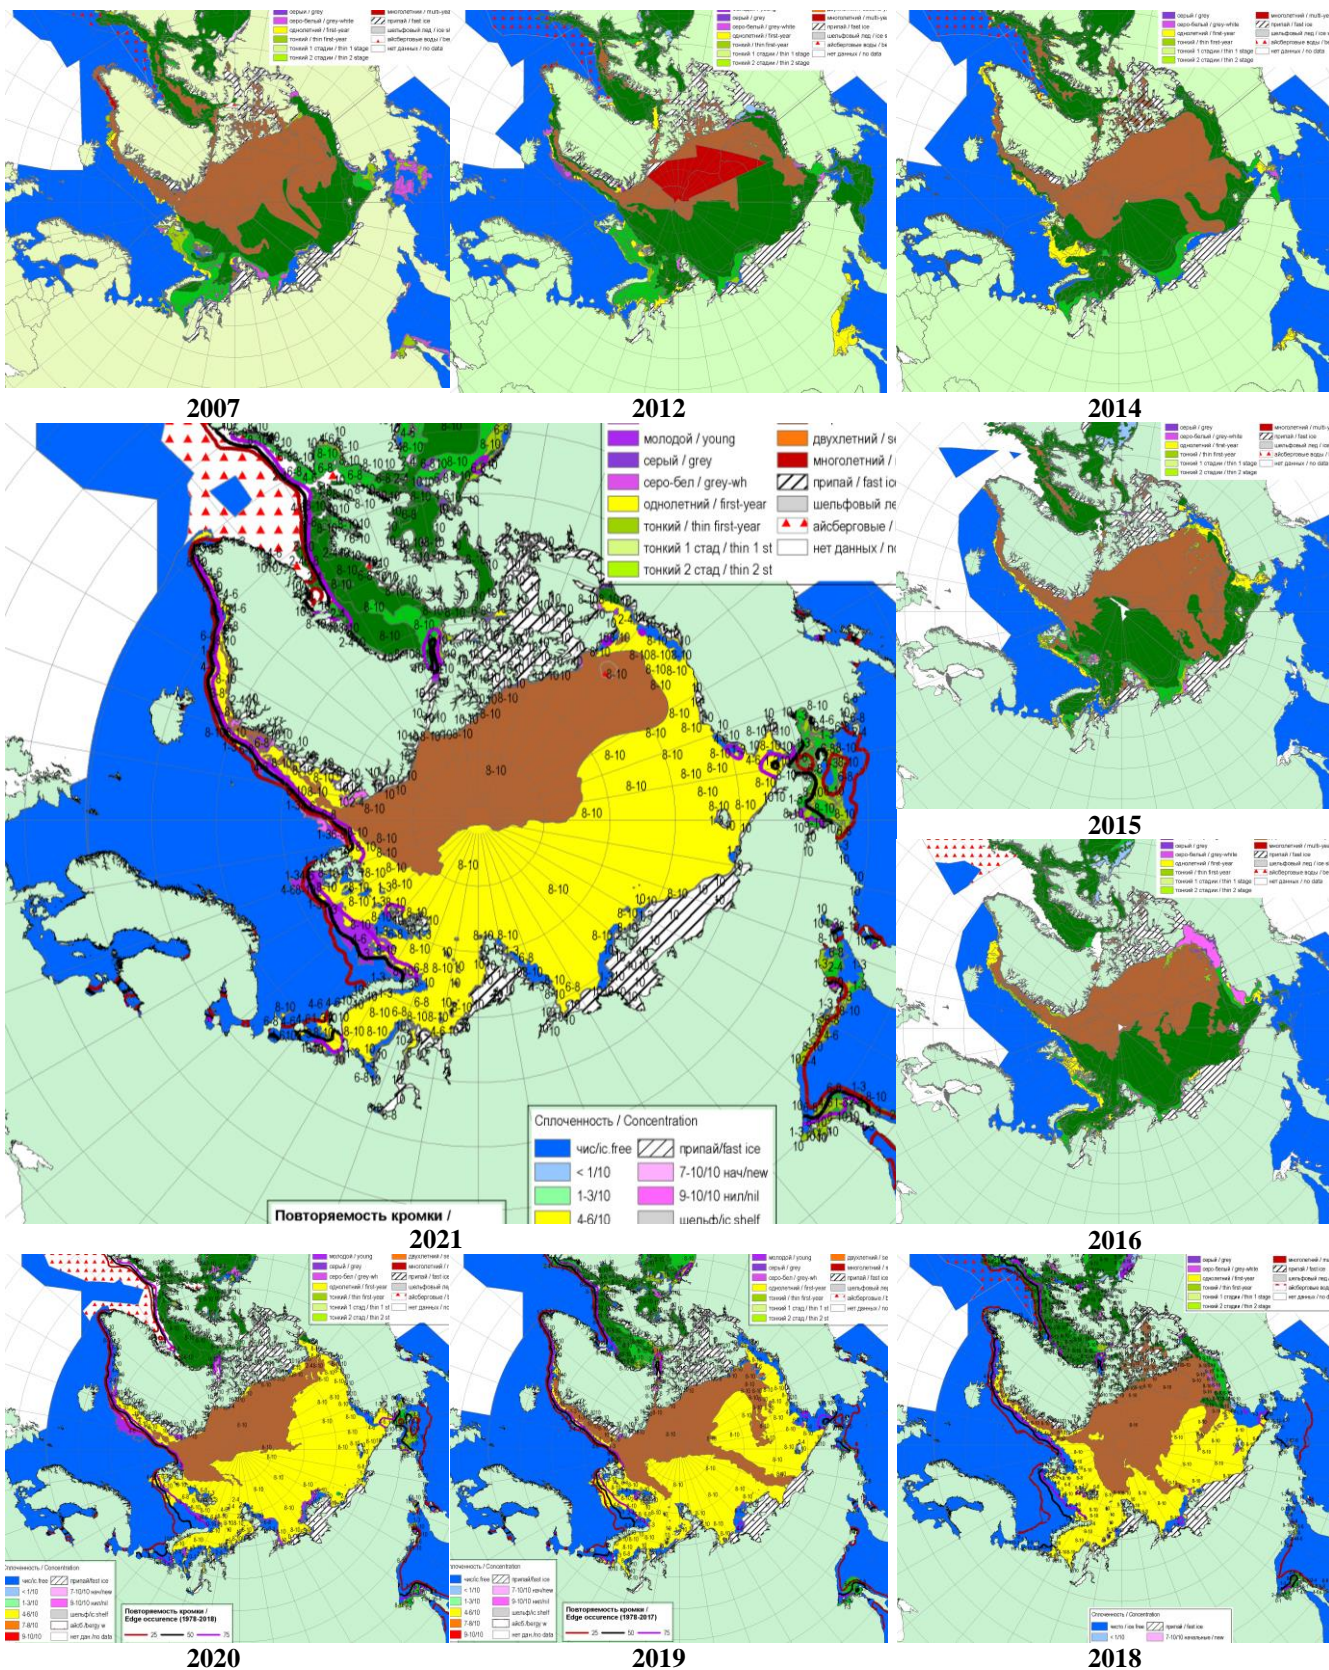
серый / grey
серо-белый / grey-white
однолетний / first-year
тонкий / thin first-year
тонкий 1 стадии / thin 1 stage
тонкий 2 стадии / thin 2 stage
многолетний / multi-yea
припай / fast ice
шельфовый лед / ice sh
айсберговые воды / be
нет данных / no data

2007

2012

2014

молодой / young
серый / grey
серо-бел / grey-wh
однолетний / first-year
тонкий / thin first-year
тонкий 1 стад / thin 1 st
тонкий 2 стад / thin 2 st
двухлетний / se
многолетний /
припай / fast ic
шельфовый ле
айсберговые /
нет данных / n

8-10

Сплоченность / Concentration
чис/ic.free
< 1/10
1-3/10
4-6/10
припай/fast ice
7-10/10 нач/new
9-10/10 нил/nil
шельф/ic shelf

Повторяемость кромки /

2021

2015

2016

Сплоченность / Concentration
Повторяемость кромки / Edge occurence (1978-2018)
25 50 75

2020

Повторяемость кромки / Edge occurence (1978-2017)
25 50 75

2019

Сплоченность / Concentration
чисто / ice free
< 1/10
припай / fast ice
7-10/10 начальные / new

2018